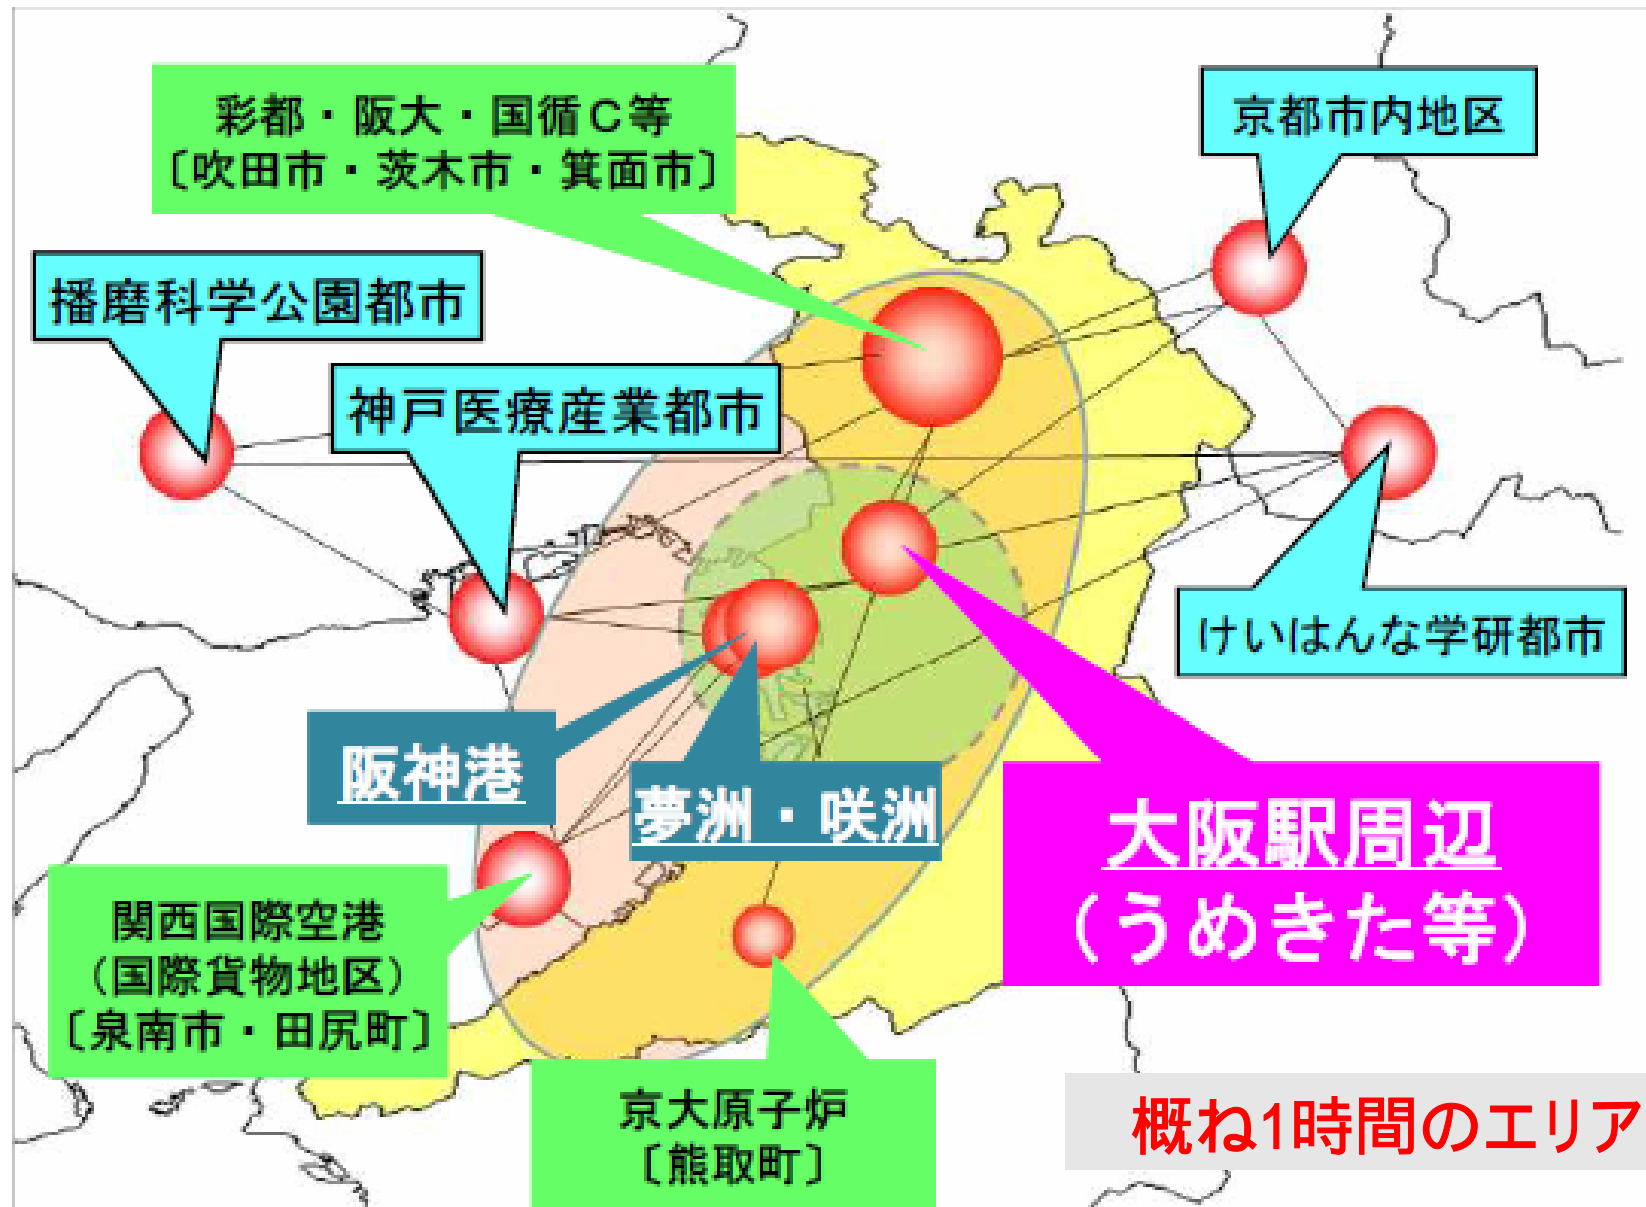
彩都・阪大・国循C等
〔吹田市・茨木市・箕面市〕

京都市内地区

播磨科学公園都市

神戸医療産業都市

けいはんな学研都市

阪神港

夢洲・咲洲

大阪駅周辺
（うめきた等）

関西国際空港
（国際貨物地区）
〔泉南市・田尻町〕

京大原子炉
〔熊取町〕

概ね1時間のエリア